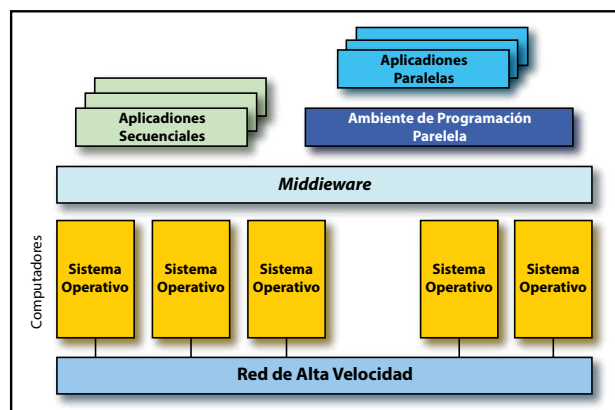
Aplicaciones Paralelas

Aplicaciones Secuenciales

Ambiente de Programación Parelela

Middieware

Computadores

Sistema Operativo

Sistema Operativo

Sistema Operativo

Sistema Operativo

Sistema Operativo

Red de Alta Velocidad